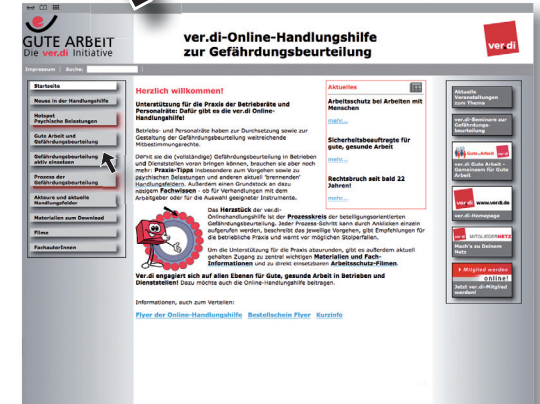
GUTE ARBEIT
Die ver.di Initiative

ver.di-Online-Handlungshilfe
zur Gefährdungsbeurteilung

ver.di

Impressum | Suche:

Startseite
Neues in der Handlungshilfe
Hotspot Psychische Belastungen
Gute Arbeit und Gefährdungsbeurteilung
Gefährdungsbeurteilung aktiv einsetzen
Prozess der Gefährdungsbeurteilung
Akteure und aktuelle Handlungsfelder
Materialien zum Download
Filme
FachautorInnen

Herzlich willkommen!

Unterstützung für die Praxis der Betriebsräte und Personalräte: Dafür gibt es die ver.di Online-Handlungshilfe!

Betriebs- und Personalräte haben zur Durchsetzung sowie zur Gestaltung der Gefährdungsbeurteilung weitreichende Mitbestimmungsrechte.

Damit sie die (vollständige) Gefährdungsbeurteilung in Betrieben und Dienststellen voran bringen können, brauchen sie aber noch mehr: Praxis-Tipps insbesondere zum Vorgehen sowie zu psychischen Belastungen und anderen aktuell 'brennenden' Handlungsfeldern. Außerdem einen Grundstock an dazu nötigem Fachwissen - ob für Verhandlungen mit dem Arbeitgeber oder für die Auswahl geeigneter Instrumente.

Das Herzstück der ver.di-Online-Handlungshilfe ist der Prozesskreis der beteiligungsorientierten Gefährdungsbeurteilung. Jeder Prozess-Schritt kann durch Anklicken einzeln aufgerufen werden, beschreibt das jeweilige Vorgehen, gibt Empfehlungen für die betriebliche Praxis und warnt vor möglichen Stolperfallen.

Um die Unterstützung für die Praxis abzurunden, gibt es außerdem aktuell gehaltenen Zugang zu zentral wichtigen Materialien und Fach-Informationen und zu direkt einsetzbaren Arbeitsschutz-Filmen.

Ver.di engagiert sich auf allen Ebenen für Gute, gesunde Arbeit in Betrieben und Dienststellen! Dazu möchte auch die Online-Handlungshilfe beitragen.

Informationen, auch zum Verteilen:

Flyer der Online-Handlungshilfe Bestellschein Flyer Kurzinfo

Aktuelles

Arbeitsschutz bei Arbeiten mit Menschen
mehr...

Sicherheitsbeauftragte für gute, gesunde Arbeit
mehr...

Rechtsbruch seit bald 22 Jahren!
mehr...

Aktuelle Veranstaltungen zum Thema
ver.di-Seminare zur Gefährdungsbeurteilung
ver.di Gute Arbeit
ver.di Gute Arbeit - Gemeinsam für Gute Arbeit
ver.di www.verdi.de
ver.di-Homepage
MITGLIEDERNETZ
Mach's zu Deinem Netz
Mitglied werden online!
Jetzt ver.di-Mitglied werden!